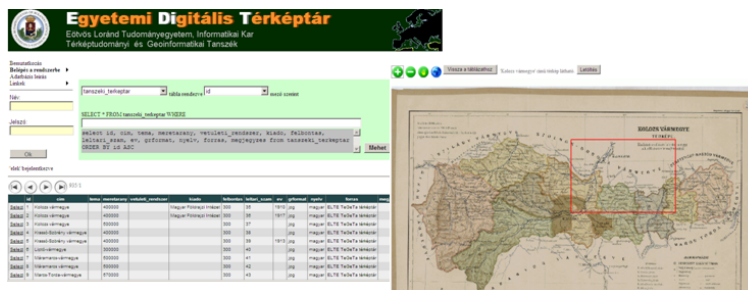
Egyetemi Digitális Térképtár
Eötvös Loránd Tudományegyetem, Informatikai Kar
Térképtudományi és Geoinformatikai Tanszék

Bemutatkozás
Belépés a rendszerbe
Adatbázis leírás
Linkek

Név
Jelszó
Ok

tanszeki_terkeptar tábla rendezve id növő szerint

SELECT * FROM tanszeki_terkeptar WHERE

select id, cim, tema, meretarany, vetuleti_rendszer, kiado, felbontas, lelteri_szam, ev, grformat, nyelv, forras, megjegyzes from tanszeki_terkeptar ORDER BY id ASC

Mehet

Vissza a táblázathoz

| | id | cim | tema | meretarany | vetuleti_rendszer | kiado | felbontas | leltari_szam | ev | grformat | nyelv | forras |
|---|---|---|---|---|---|---|---|---|---|---|---|---|
| Select | | Kolozs vármegye | | 400000 | | Magyar Földrajzi Intézet | 300 | 35 | 1910 | jpg | magyar | ELTE TeGeTa térképtár |
| Select | | Kolozs vármegye | | 400000 | | Magyar Földrajzi Intézet | 300 | 36 | 1917 | jpg | magyar | ELTE TeGeTa térképtár |
| Select | | Kolozs vármegye | | 500000 | | | 300 | 37 | | jpg | magyar | ELTE TeGeTa térképtár |
| Select | | Kisasz-Szolnoky vármegye | | 400000 | | | 300 | 38 | | jpg | magyar | ELTE TeGeTa térképtár |
| Select | | Kisasz-Szolnoky vármegye | | 400000 | | | 300 | 39 | 1910 | jpg | magyar | ELTE TeGeTa térképtár |
| Select | | Liptó vármegye | | 300000 | | | 300 | 40 | | jpg | magyar | ELTE TeGeTa térképtár |
| Select | | Máramaros vármegye | | 500000 | | | 300 | 41 | | jpg | magyar | ELTE TeGeTa térképtár |
| Select | | Máramaros vármegye | | 500000 | | | 300 | 42 | | jpg | magyar | ELTE TeGeTa térképtár |
| Select | | Maros-Torda vármegye | | 570000 | | | 300 | 43 | | jpg | magyar | ELTE TeGeTa térképtár |

BIHAR VÁRMEGYE
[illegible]